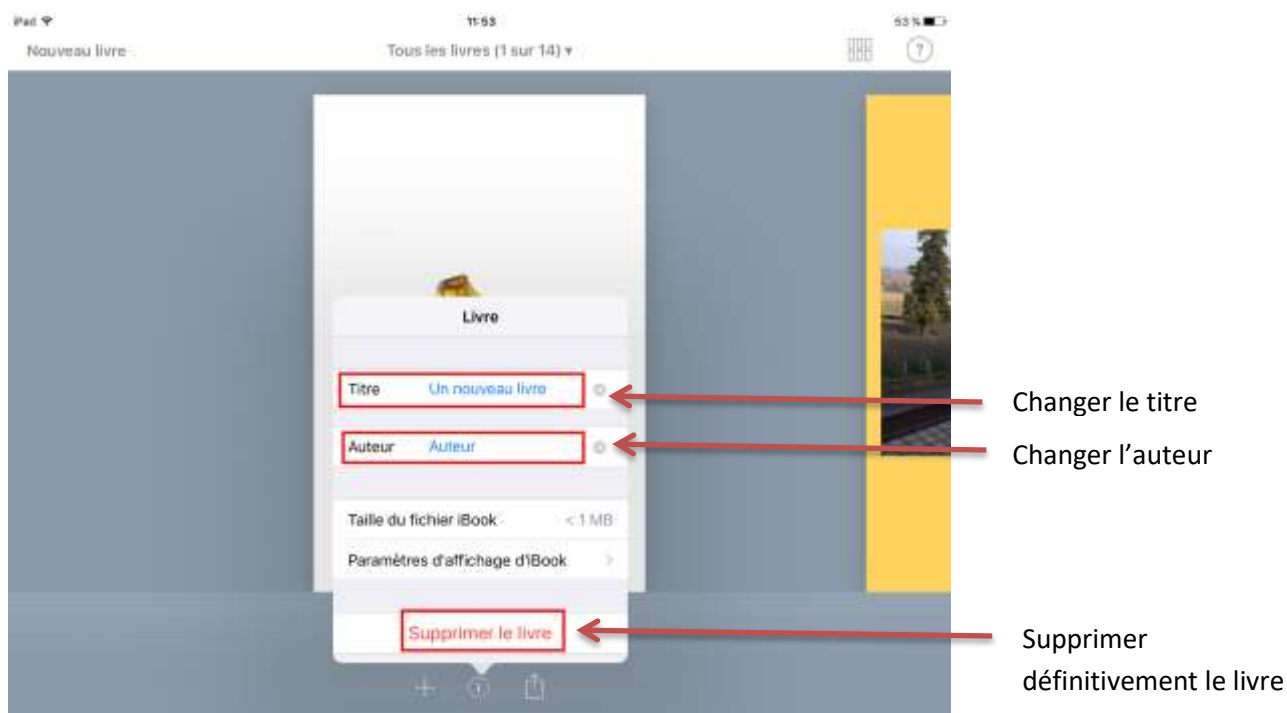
iPad
11:53
53 %

Nouveau livre

Tous les livres (1 sur 14) ▾

?

Livre

Titre Un nouveau livre

Auteur Auteur

Taille du fichier iBook < 1 MB

Paramètres d'affichage d'iBook >

Supprimer le livre

Changer le titre

Changer l'auteur

Supprimer définitivement le livre